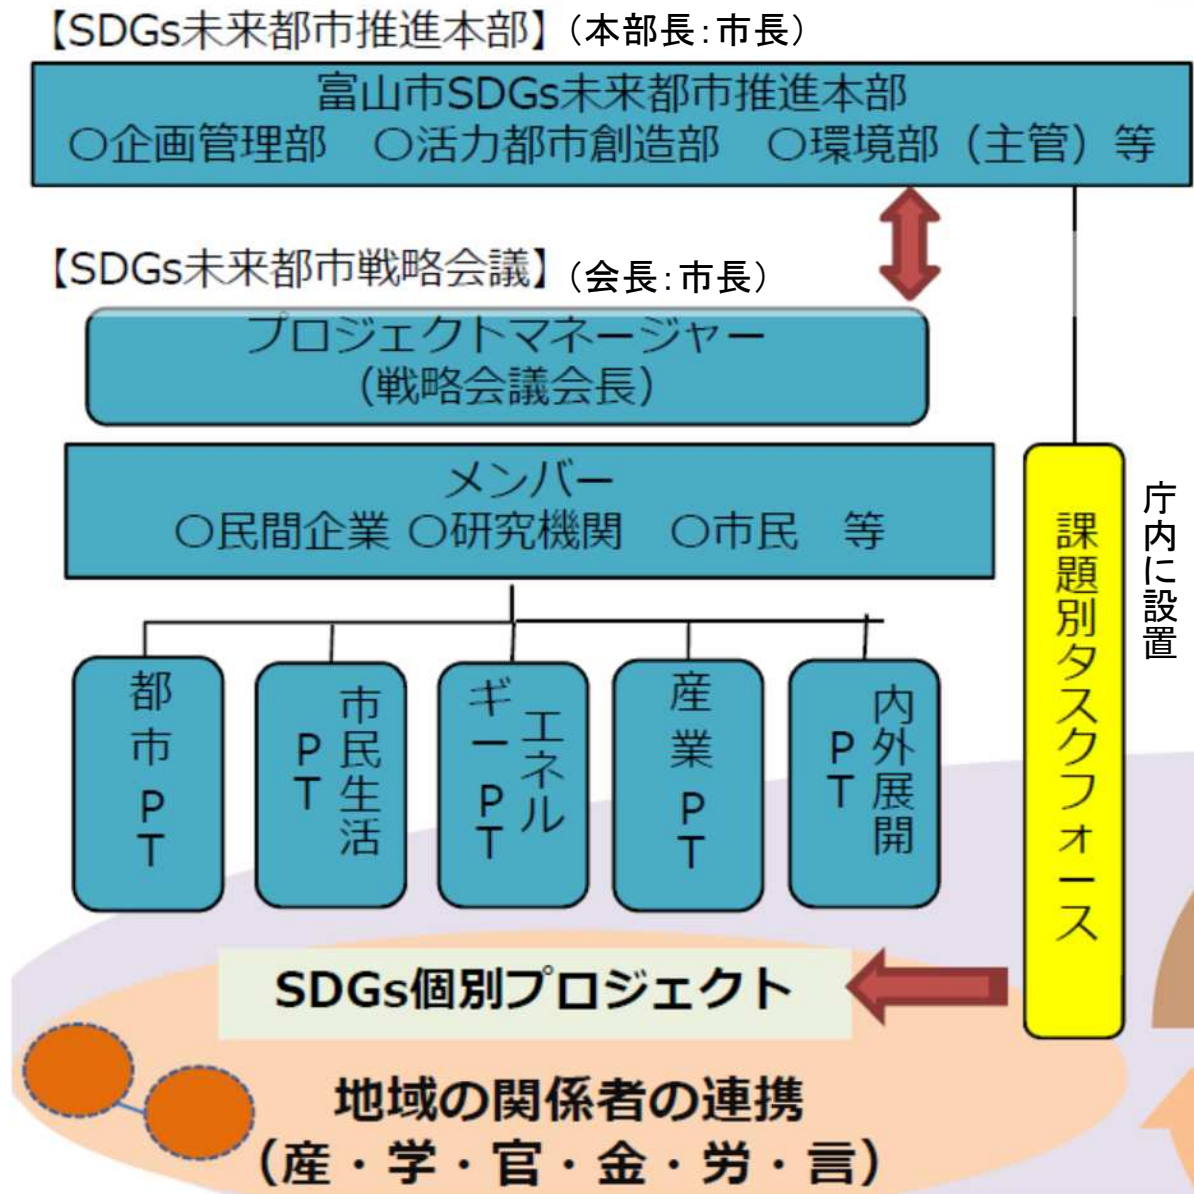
【SDGs未来都市推進本部】（本部長：市長）

富山市SDGs未来都市推進本部
○企画管理部　○活力都市創造部　○環境部（主管）等

【SDGs未来都市戦略会議】（会長：市長）

プロジェクトマネージャー
（戦略会議会長）

メンバー
○民間企業 ○研究機関　○市民　等

都市PT

市民生活PT

エネルギーPT

産業PT

内外展開PT

課題別タスクフォース

庁内に設置

SDGs個別プロジェクト

地域の関係者の連携
（産・学・官・金・労・言）